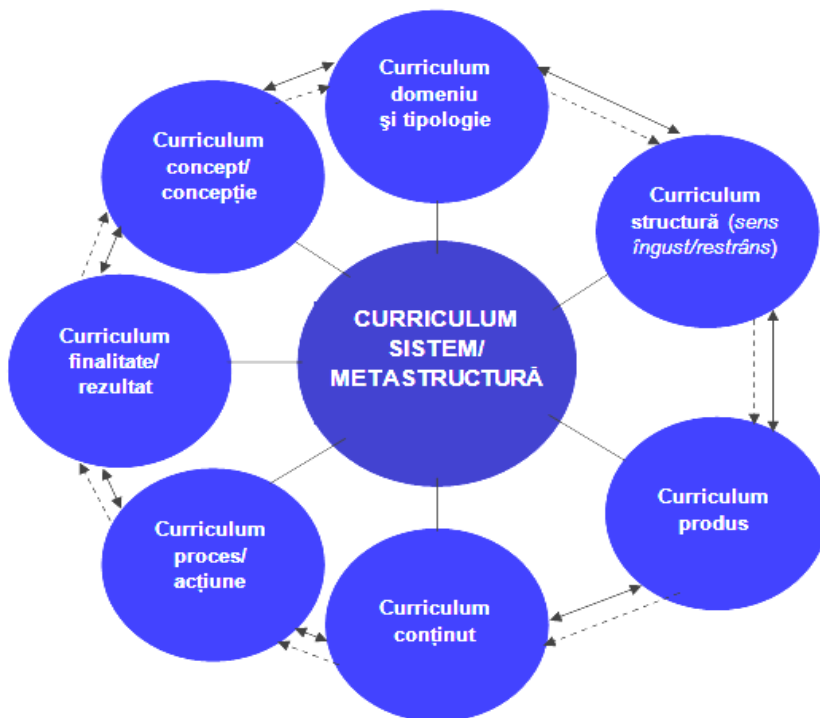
Curriculum domeniu şi tipologie

Curriculum concept/ concepţie

Curriculum structură (*sens îngust/restrâns*)

Curriculum finalitate/ rezultat

CURRICULUM SISTEM/ METASTRUCTURĂ

Curriculum produs

Curriculum proces/ acţiune

Curriculum conţinut